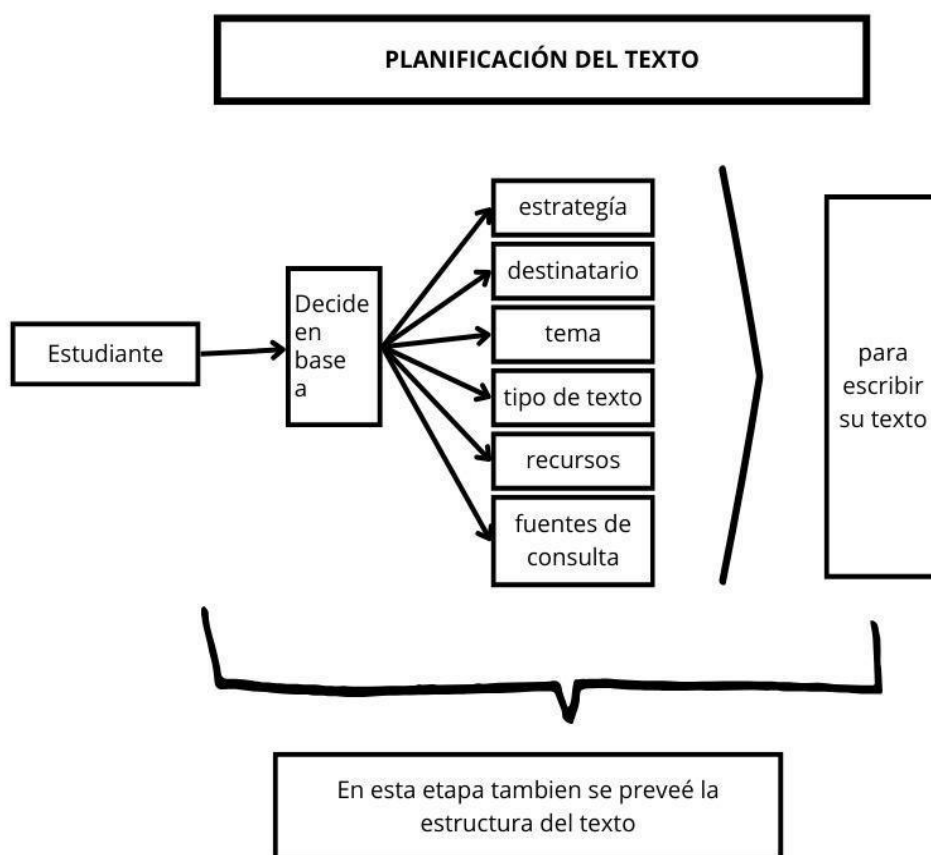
PLANIFICACIÓN DEL TEXTO

Estudiante

Decide en base a

estrategía

destinatario

tema

tipo de texto

recursos

fuentes de consulta

para escribir su texto

En esta etapa tambien se preveé la estructura del texto